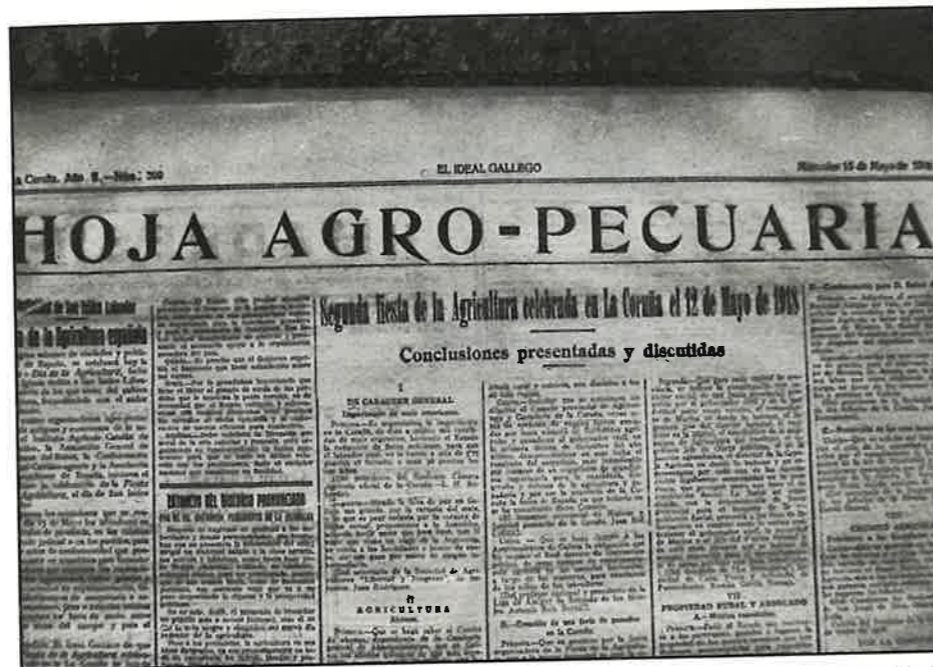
La Coruña. Año II.—Núm.: 360

EL IDEAL GALLEGO

Miércoles 15 de Mayo de 1918

HOJA AGRO-PECUARIA

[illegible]

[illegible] en la Agricultura española

Segunda Fiesta de la Agricultura celebrada en La Coruña el 12 de Mayo de 1918

Conclusiones presentadas y discutidas

I

DE CARÁCTER GENERAL

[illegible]

II

AGRICULTURA

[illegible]

VII

PROPIEDAD RURAL Y ARRIENDO

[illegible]